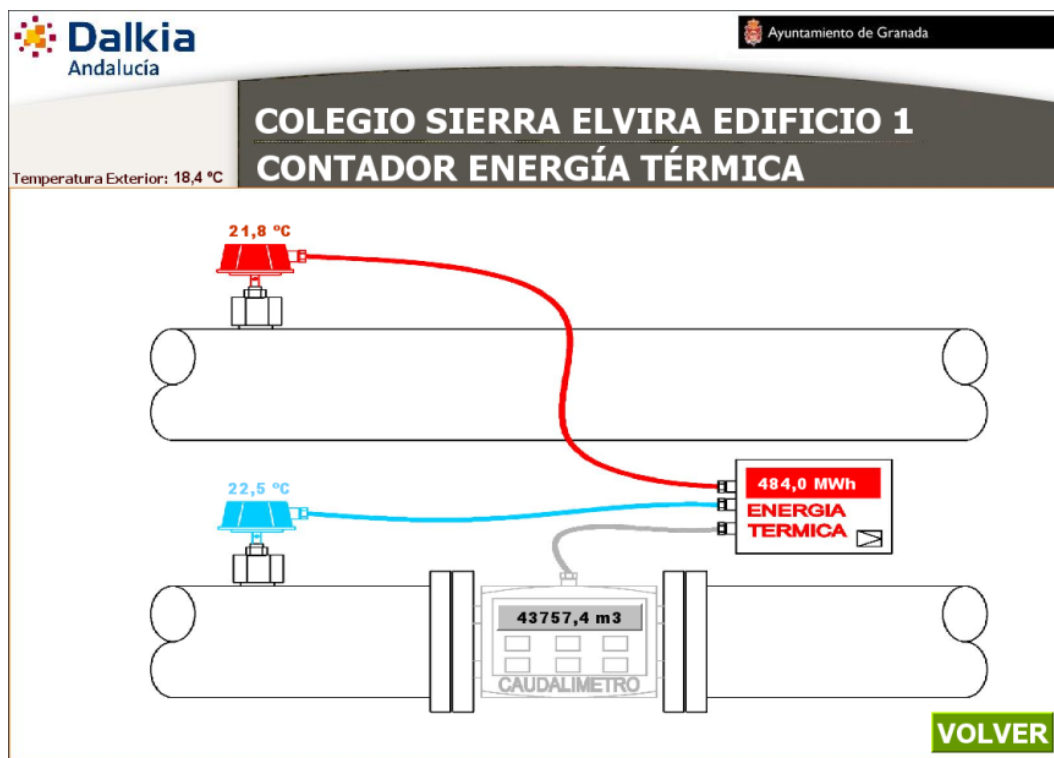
Dalkia
Andalucía

Ayuntamiento de Granada

COLEGIO SIERRA ELVIRA EDIFICIO 1
CONTADOR ENERGÍA TÉRMICA

Temperatura Exterior: 18,4 °C

21,8 °C

22,5 °C

484,0 MWh
ENERGIA TERMICA

43757,4 m3
CAUDALIMETRO

VOLVER